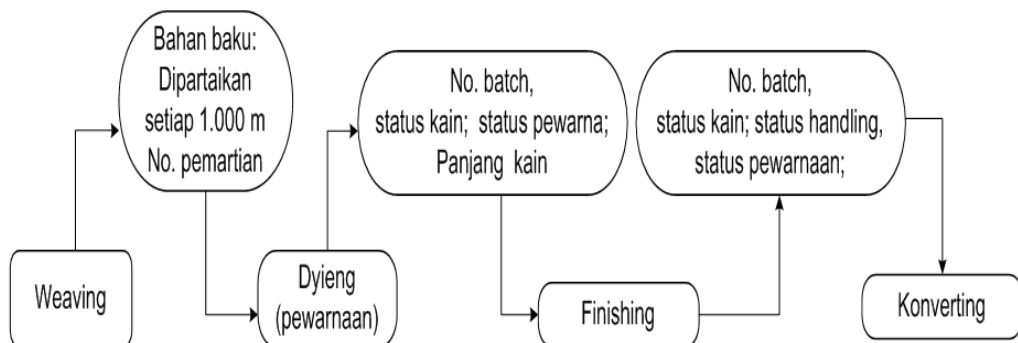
Weaving

Bahan baku: Dipartaikan setiap 1.000 m No. pemartian

Dyieng (pewarnaan)

No. batch, status kain; status pewarna; Panjang kain

Finishing

No. batch, status kain; status handling, status pewarnaan;

Konverting